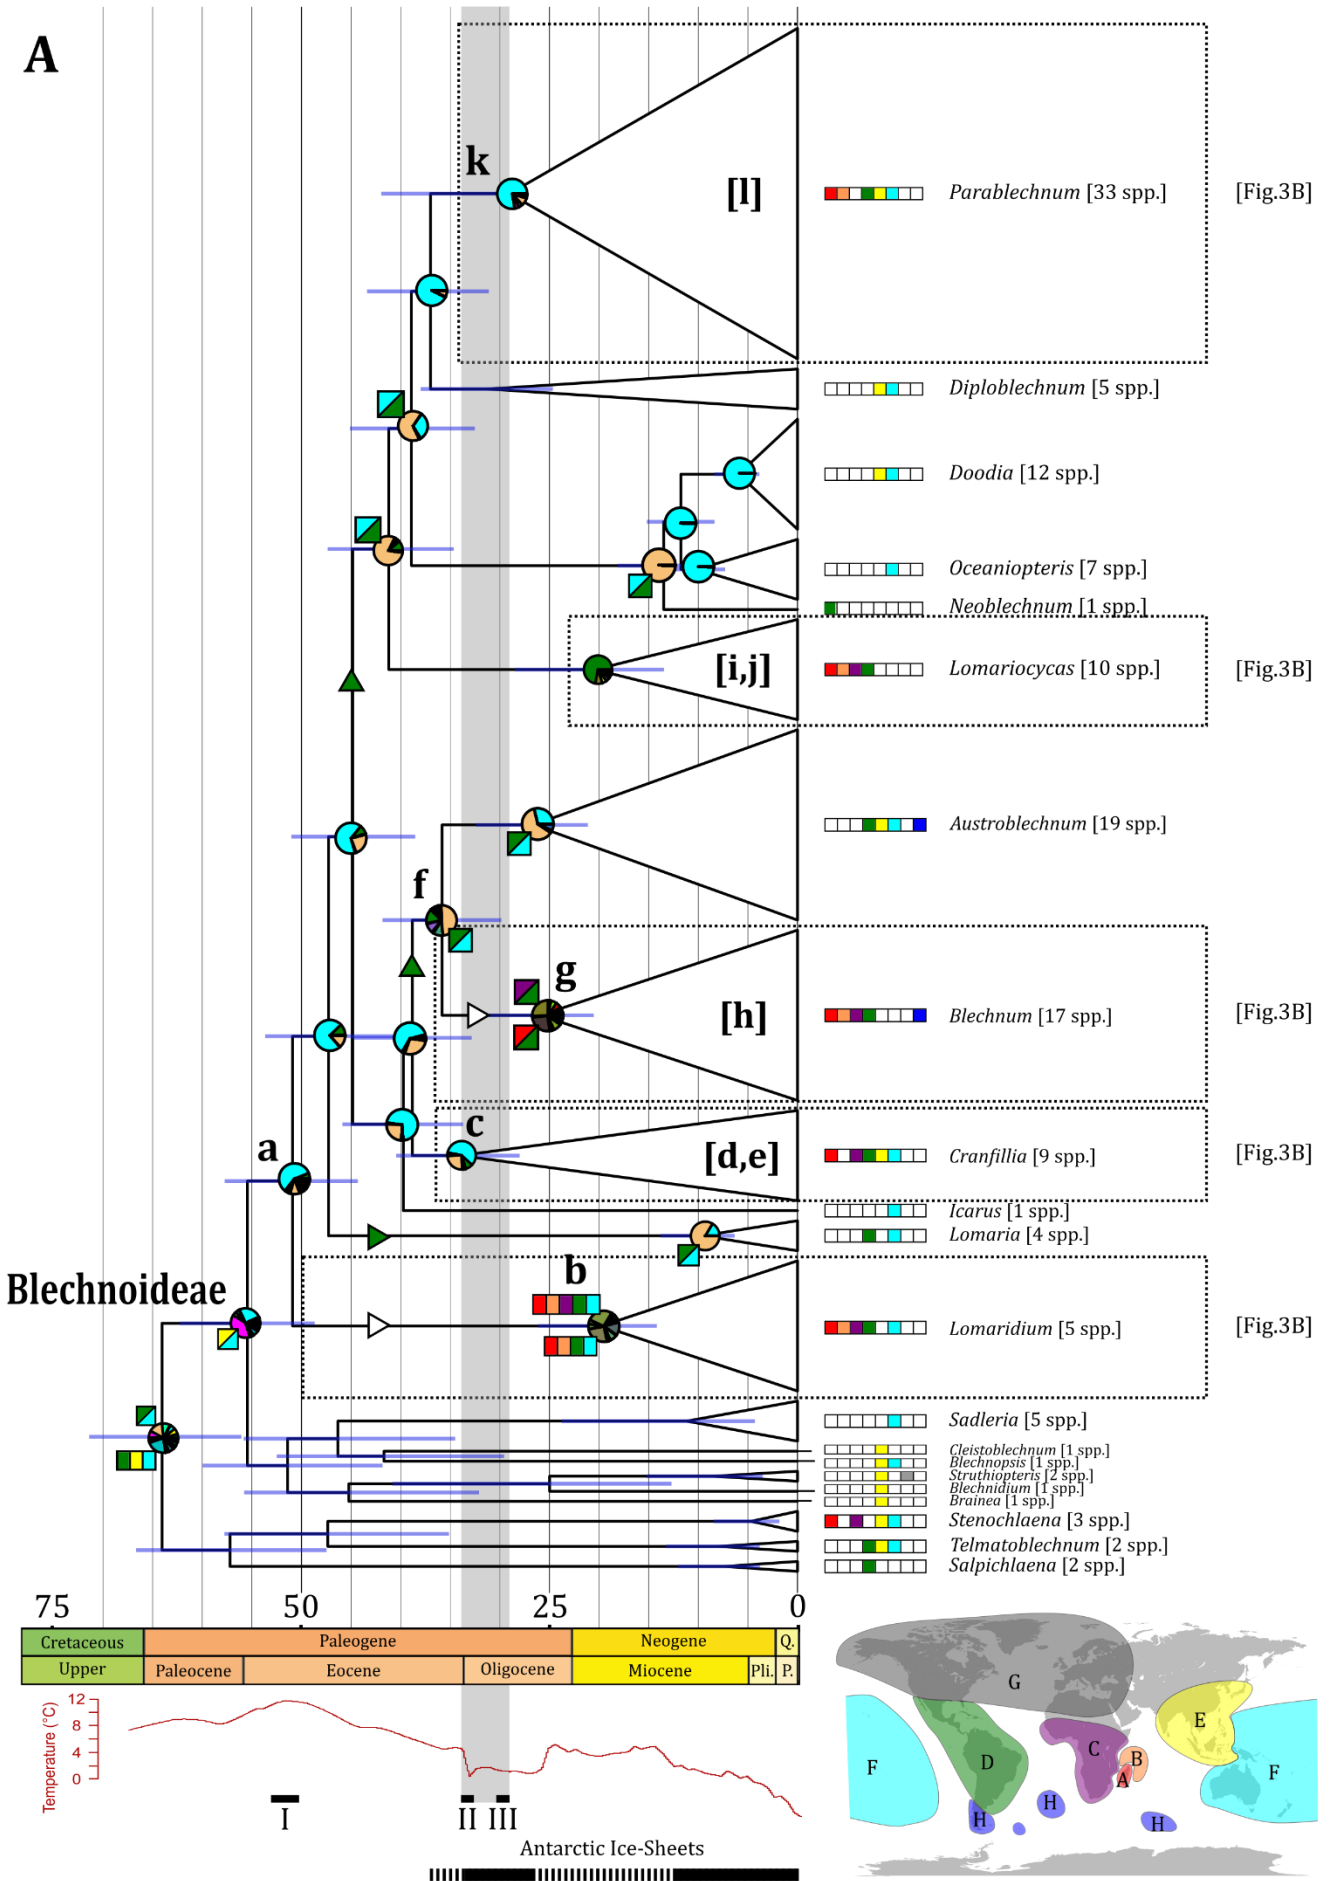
A

k

[l]

Parablechnum [33 spp.]

[Fig.3B]

Diploblechnum [5 spp.]

Doodia [12 spp.]

Oceaniopteris [7 spp.]

Neoblechnum [1 spp.]

[i,j]

Lomariocycas [10 spp.]

[Fig.3B]

Austroblechnum [19 spp.]

f

g

[h]

Blechnum [17 spp.]

[Fig.3B]

c

[d,e]

Cranfillia [9 spp.]

[Fig.3B]

a

Icarus [1 spp.]

Lomaria [4 spp.]

b

Blechnoideae

Lomaridium [5 spp.]

[Fig.3B]

Sadleria [5 spp.]

Cleistoblechnum [1 spp.]

Blechnopsis [1 spp.]

Struthiopteris [2 spp.]

Blechnidium [1 spp.]

Brainea [1 spp.]

Stenochlaena [3 spp.]

Telmatoblechnum [2 spp.]

Salpichlaena [2 spp.]

75 50 25 0

| Cretaceous | Paleogene | | | Neogene | | Q. |
|---|---|---|---|---|---|---|
| Upper | Paleocene | Eocene | Oligocene | Miocene | Pli. | P. |

Temperature (°C)

12
8
4
0

I

II III

Antarctic Ice-Sheets

G

F

D

C

B

A

E

F

H

H

H